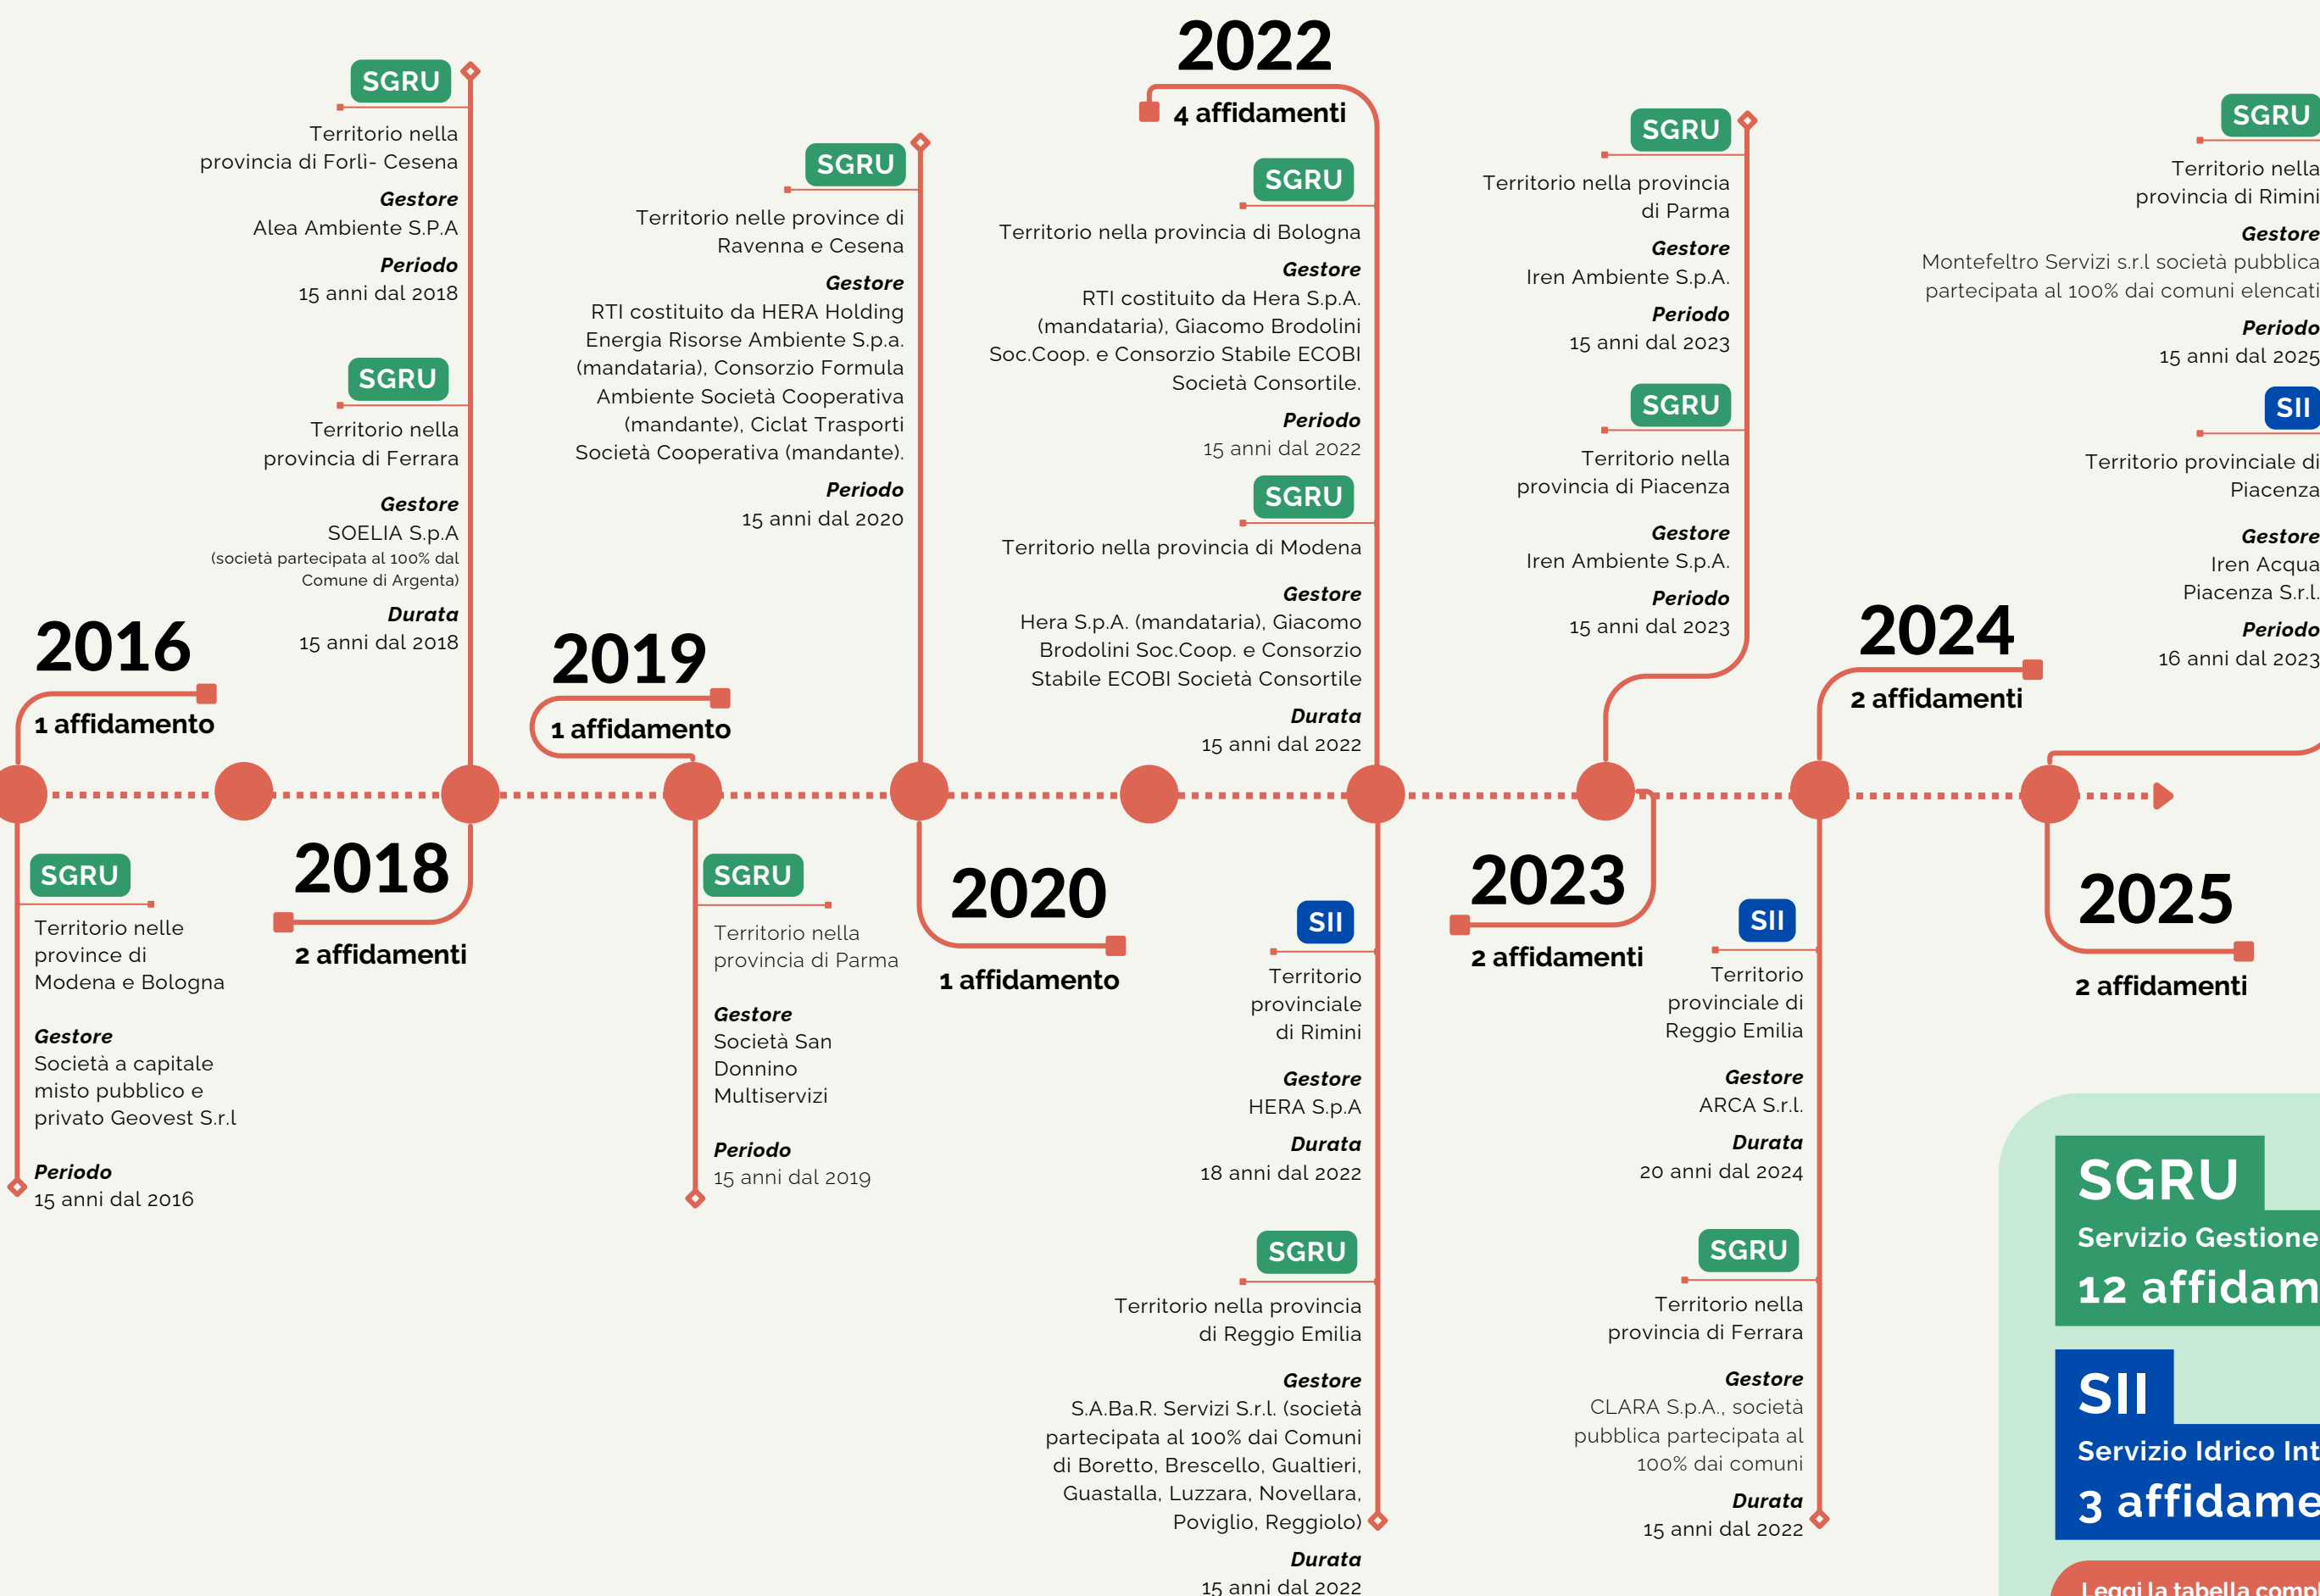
SGRU
Territorio nella provincia di Forlì- Cesena
Gestore
Alea Ambiente S.P.A
Periodo
15 anni dal 2018

SGRU
Territorio nella provincia di Ferrara
Gestore
SOELIA S.p.A
(società partecipata al 100% dal Comune di Argenta)
Durata
15 anni dal 2018

2016
1 affidamento

SGRU
Territorio nelle province di Modena e Bologna
Gestore
Società a capitale misto pubblico e privato Geovest S.r.l
Periodo
15 anni dal 2016

2018
2 affidamenti

SGRU
Territorio nelle province di Ravenna e Cesena
Gestore
RTI costituito da HERA Holding Energia Risorse Ambiente S.p.a. (mandataria), Consorzio Formula Ambiente Società Cooperativa (mandante), Ciclat Trasporti Società Cooperativa (mandante).
Periodo
15 anni dal 2020

2019
1 affidamento

SGRU
Territorio nella provincia di Parma
Gestore
Società San Donnino Multiservizi
Periodo
15 anni dal 2019

2020
1 affidamento

2022
4 affidamenti

SGRU
Territorio nella provincia di Bologna
Gestore
RTI costituito da Hera S.p.A. (mandataria), Giacomo Brodolini Soc.Coop. e Consorzio Stabile ECOBI Società Consortile.
Periodo
15 anni dal 2022

SGRU
Territorio nella provincia di Modena
Gestore
Hera S.p.A. (mandataria), Giacomo Brodolini Soc.Coop. e Consorzio Stabile ECOBI Società Consortile
Durata
15 anni dal 2022

SII
Territorio provinciale di Rimini
Gestore
HERA S.p.A
Durata
18 anni dal 2022

SGRU
Territorio nella provincia di Reggio Emilia
Gestore
S.A.Ba.R. Servizi S.r.l. (società partecipata al 100% dai Comuni di Boretto, Brescello, Gualtieri, Guastalla, Luzzara, Novellara, Poviglio, Reggiolo)
Durata
15 anni dal 2022

SGRU
Territorio nella provincia di Parma
Gestore
Iren Ambiente S.p.A.
Periodo
15 anni dal 2023

SGRU
Territorio nella provincia di Piacenza
Gestore
Iren Ambiente S.p.A.
Periodo
15 anni dal 2023

2023
2 affidamenti

SII
Territorio provinciale di Reggio Emilia
Gestore
ARCA S.r.l.
Durata
20 anni dal 2024

SGRU
Territorio nella provincia di Ferrara
Gestore
CLARA S.p.A., società pubblica partecipata al 100% dai comuni
Durata
15 anni dal 2022

2024
2 affidamenti

SGRU
Territorio nella provincia di Rimini
Gestore
Montefeltro Servizi s.r.l società pubblica partecipata al 100% dai comuni elencati
Periodo
15 anni dal 2025

SII
Territorio provinciale di Piacenza
Gestore
Iren Acqua Piacenza S.r.l.
Periodo
16 anni dal 2023

2025
2 affidamenti

SGRU
Servizio Gestione
12 affidam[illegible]

SII
Servizio Idrico Int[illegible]
3 affidame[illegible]

Leggi la tabella comp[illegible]